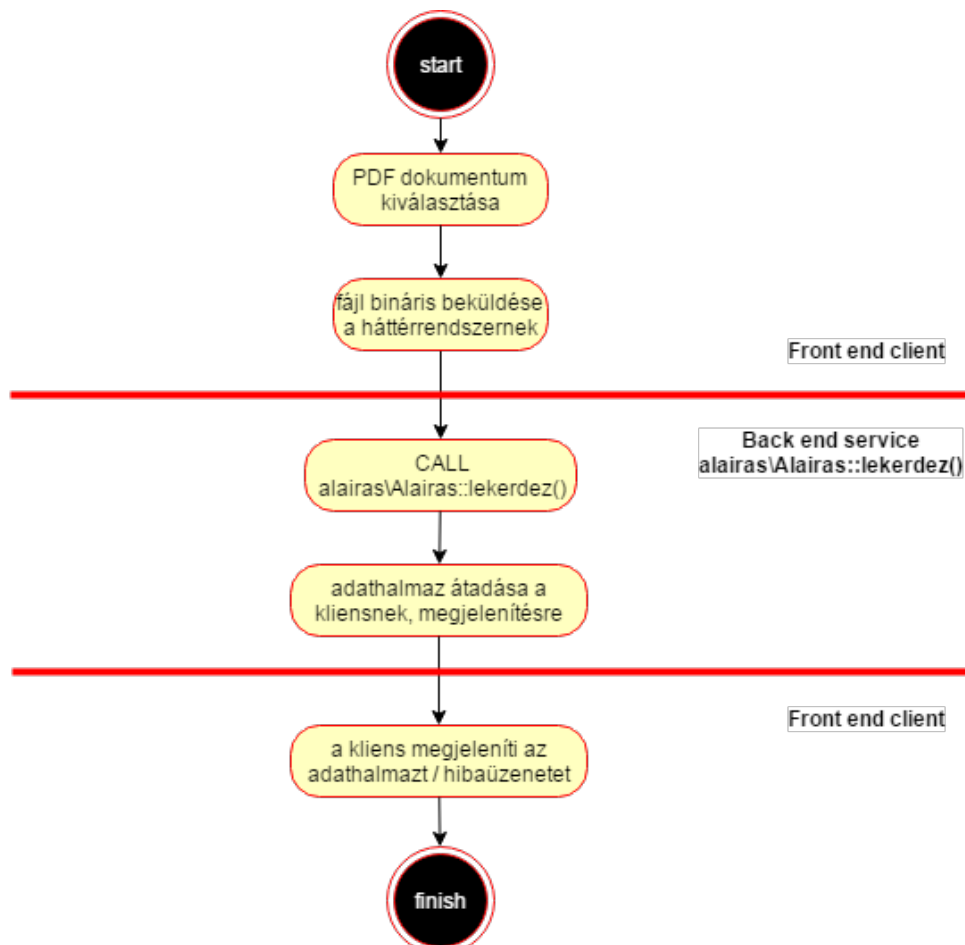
start

PDF dokumentum kiválasztása

fájl bináris beküldése a háttérrendszernek

Front end client

Back end service
alairas\Alairas::lekerdez()

CALL
alairas\Alairas::lekerdez()

adathalmaz átadása a kliensnek, megjelenítésre

Front end client

a kliens megjeleníti az adathalmazt / hibaüzenetet

finish